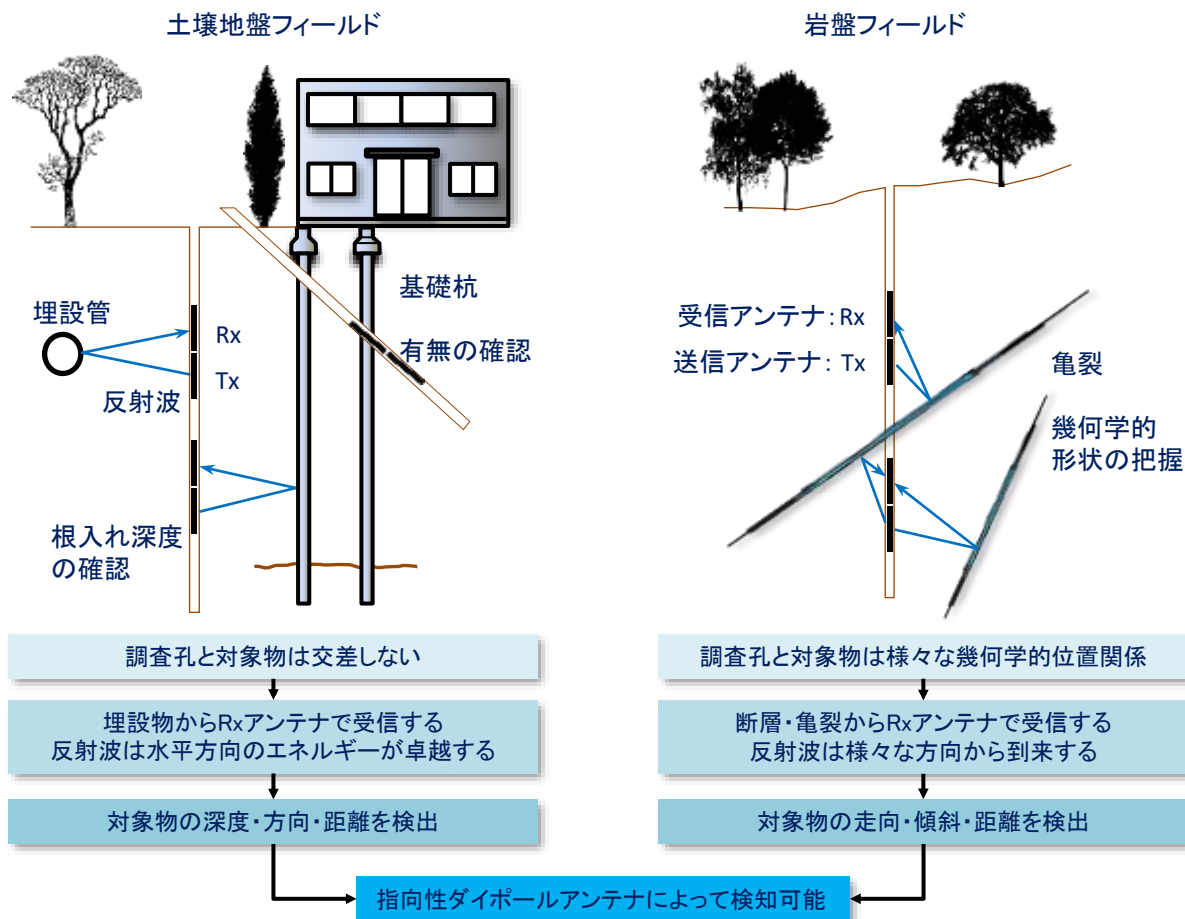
土壌地盤フィールド

岩盤フィールド

埋設管

Rx

Tx

反射波

基礎杭

有無の確認

根入れ深度の確認

受信アンテナ：Rx

送信アンテナ：Tx

亀裂

幾何学的形状の把握

調査孔と対象物は交差しない

埋設物からRxアンテナで受信する
反射波は水平方向のエネルギーが卓越する

対象物の深度・方向・距離を検出

調査孔と対象物は様々な幾何学的位置関係

断層・亀裂からRxアンテナで受信する
反射波は様々な方向から到来する

対象物の走向・傾斜・距離を検出

指向性ダイポールアンテナによって検知可能